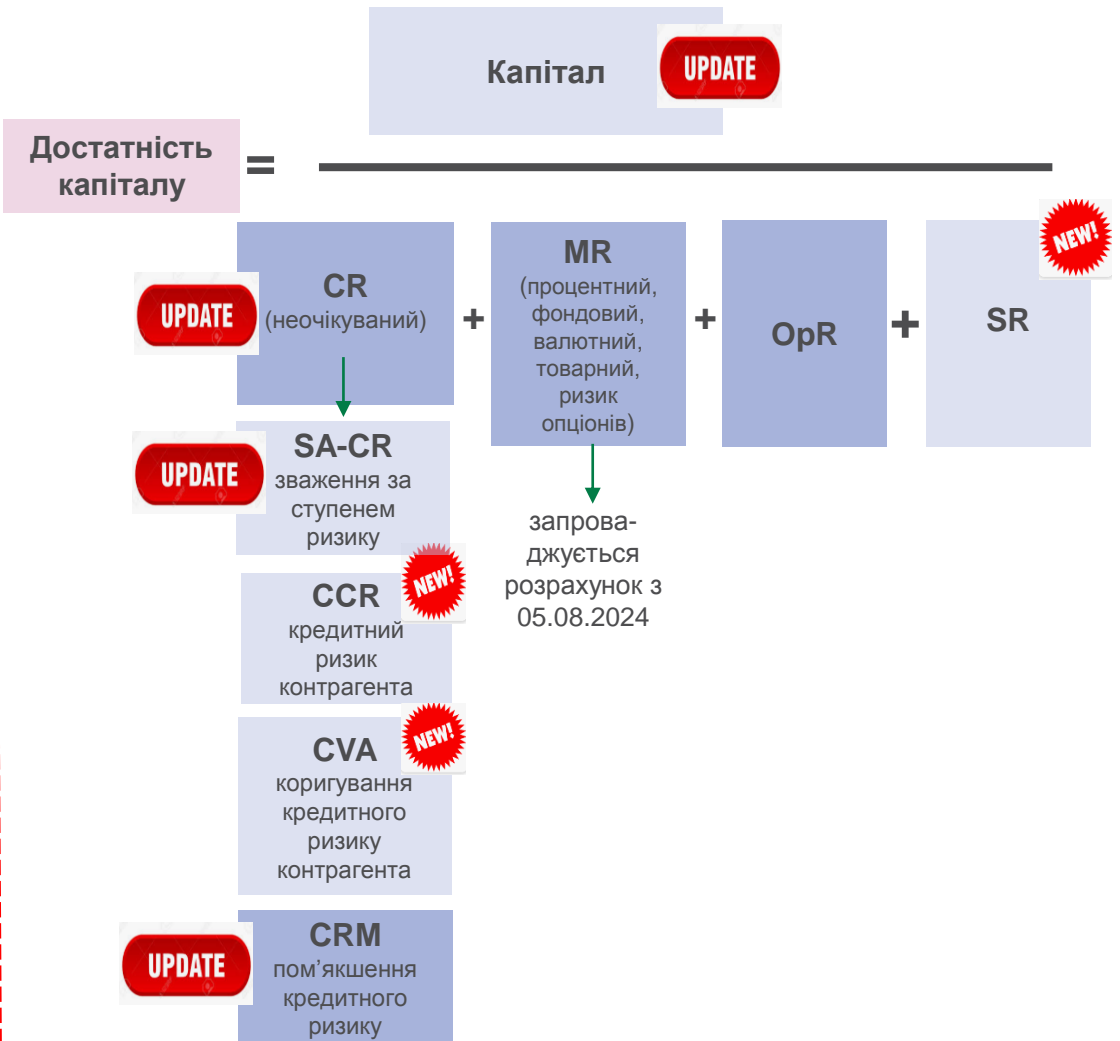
Капітал UPDATE

Достатність капіталу =

UPDATE CR (неочікуваний) + MR (процентний, фондовий, валютний, товарний, ризик опціонів) + OpR + SR NEW!

UPDATE SA-CR зваження за ступенем ризику

запровад- жується розрахунок з 05.08.2024

CCR NEW! кредитний ризик контрагента

CVA NEW! коригування кредитного ризику контрагента

UPDATE CRM пом’якшення кредитного ризику